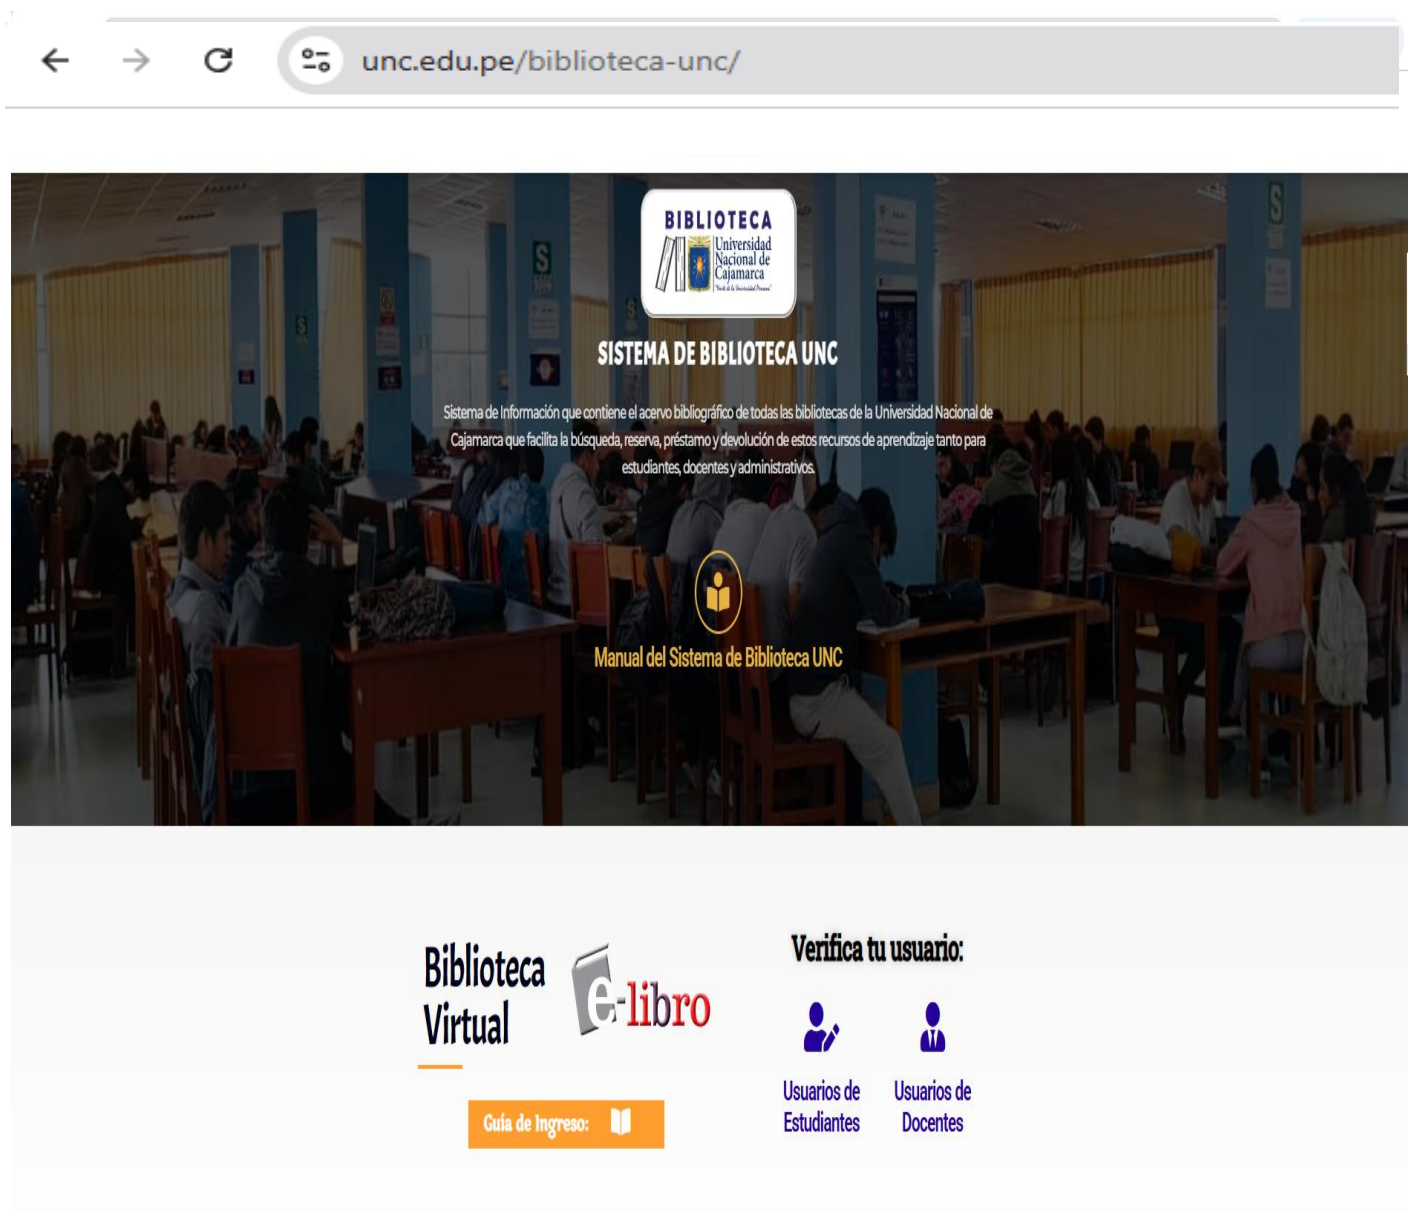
unc.edu.pe/biblioteca-unc/

BIBLIOTECA
Universidad Nacional de Cajamarca
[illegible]

SISTEMA DE BIBLIOTECA UNC

Sistema de Información que contiene el acervo bibliográfico de todas las bibliotecas de la Universidad Nacional de Cajamarca que facilita la búsqueda, reserva, préstamo y devolución de estos recursos de aprendizaje tanto para estudiantes, docentes y administrativos.

Manual del Sistema de Biblioteca UNC

Biblioteca Virtual

e-libro

Guía de Ingreso:

Verifica tu usuario:

Usuarios de Estudiantes

Usuarios de Docentes